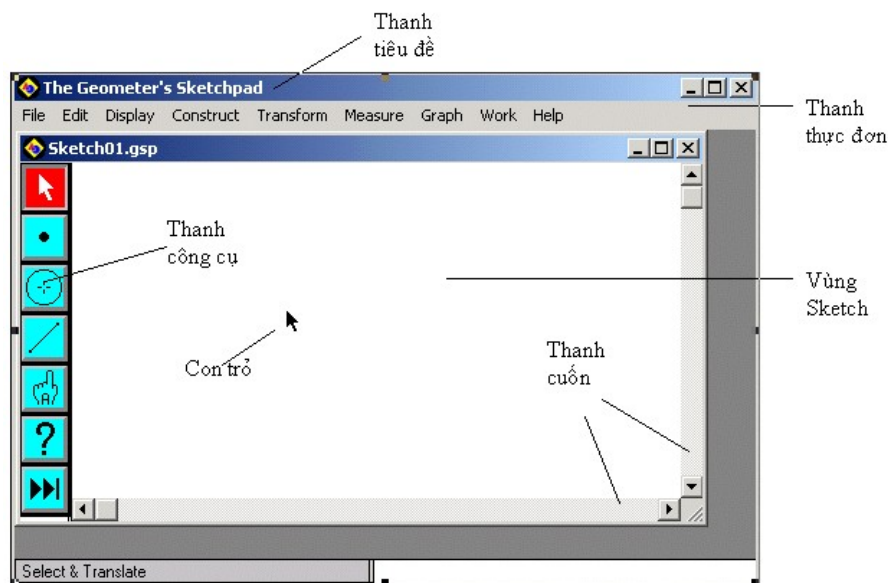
Thanh tiêu đề

The Geometer's Sketchpad

File Edit Display Construct Transform Measure Graph Work Help

Thanh thực đơn

Sketch01.gsp

Thanh công cụ

Vùng Sketch

Con trỏ

Thanh cuốn

?

Select & Translate